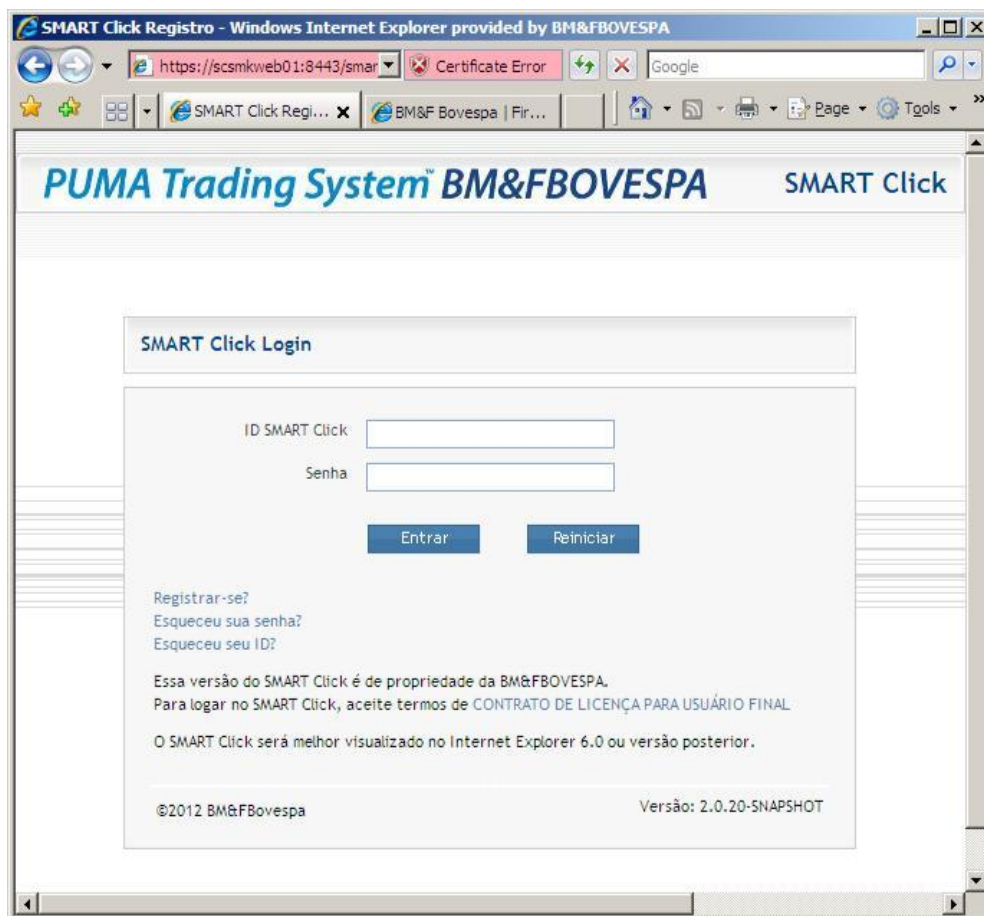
SMART Click Registro - Windows Internet Explorer provided by BM&FBOVESPA

https://scsmkweb01:8443/smar

Certificate Error

Google

SMART Click Regi...

BM&F Bovespa | Fir...

Page

Tools

PUMA Trading System™ BM&FBOVESPA

SMART Click

SMART Click Login

ID SMART Click

Senha

Entrar

Reiniciar

Registrar-se?
Esqueceu sua senha?
Esqueceu seu ID?

Essa versão do SMART Click é de propriedade da BM&FBOVESPA.
Para logar no SMART Click, aceite termos de CONTRATO DE LICENÇA PARA USUÁRIO FINAL

O SMART Click será melhor visualizado no Internet Explorer 6.0 ou versão posterior.

©2012 BM&FBovespa

Versão: 2.0.20-SNAPSHOT